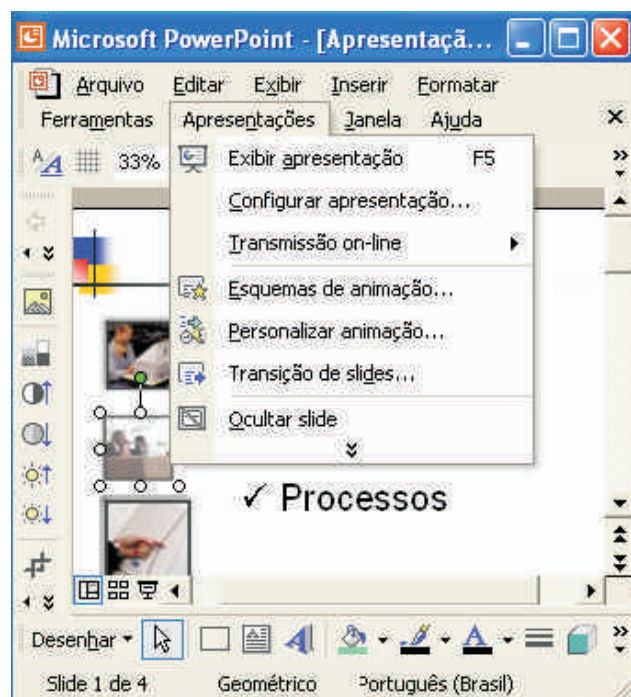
Microsoft PowerPoint - [Apresentaçã...

Arquivo Editar Exibir Inserir Formatar

Ferramentas Apresentações Janela Ajuda

33%

Exibir apresentação F5

Configurar apresentação...

Transmissão on-line

Esquemas de animação...

Personalizar animação...

Transição de slides...

Ocultar slide

✓ Processos

Desenhar

Slide 1 de 4 Geométrico Português (Brasil)